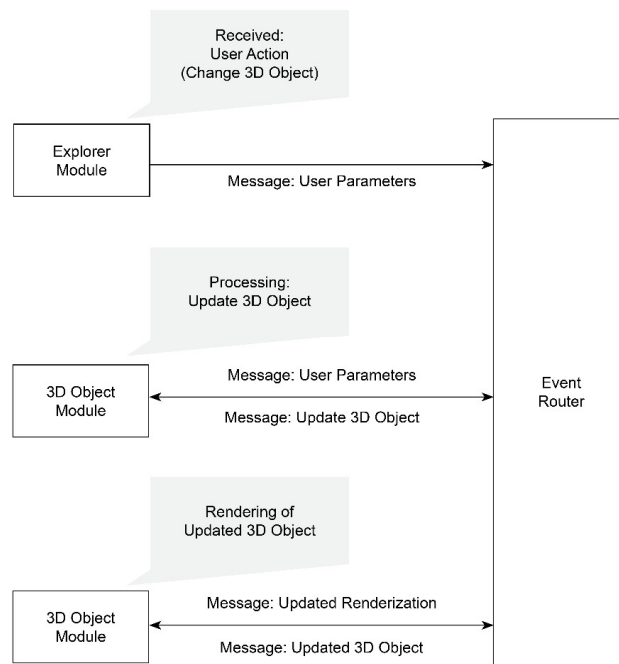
Received:
User Action
(Change 3D Object)

Explorer Module

Message: User Parameters

Processing:
Update 3D Object

3D Object Module

Message: User Parameters

Message: Update 3D Object

Event Router

Rendering of
Updated 3D Object

3D Object Module

Message: Updated Renderization

Message: Updated 3D Object